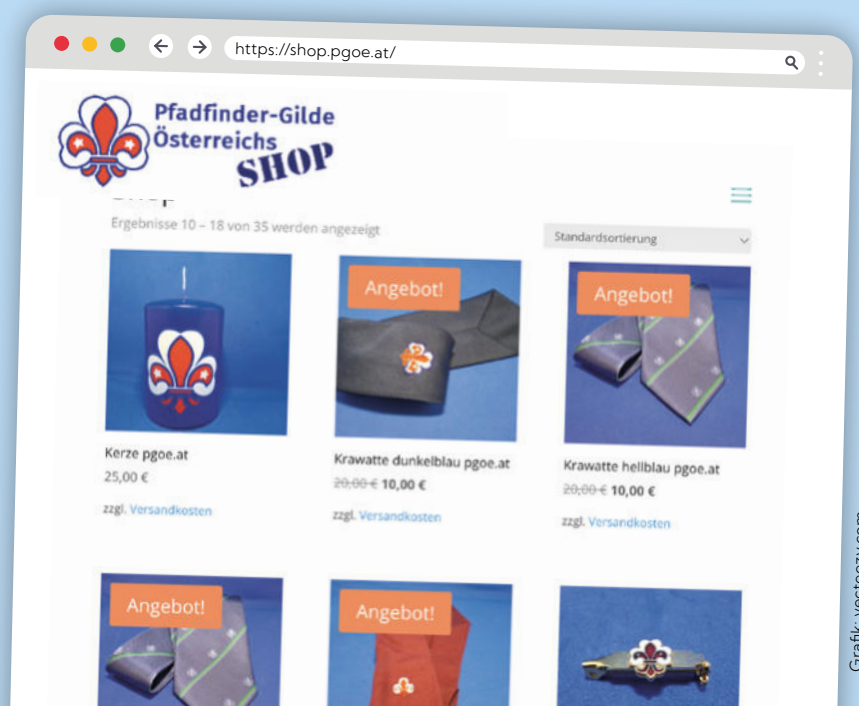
https://shop.pgoe.at/

Pfadfinder-Gilde Österreichs SHOP

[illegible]

Ergebnisse 10 – 18 von 35 werden angezeigt

Standardsortierung

Kerze pgoe.at
25,00 €
zzgl. Versandkosten

Angebot!
Krawatte dunkelblau pgoe.at
~~20,00 €~~ 10,00 €
zzgl. Versandkosten

Angebot!
Krawatte hellblau pgoe.at
~~20,00 €~~ 10,00 €
zzgl. Versandkosten

Angebot!

Angebot!

Grafik: vecteezy.com